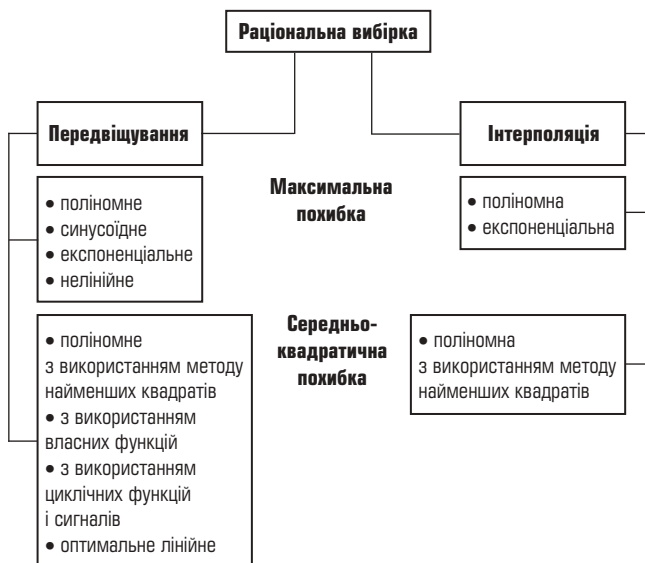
Раціональна вибірка

Передвіщування

Інтерполяція

Максимальна похибка

• поліномне
• синусоїдне
• експоненціальне
• нелінійне

• поліномна
• експоненціальна

Середньо-квадратична похибка

• поліномне з використанням методу найменших квадратів
• з використанням власних функцій
• з використанням циклічних функцій і сигналів
• оптимальне лінійне

• поліномна з використанням методу найменших квадратів